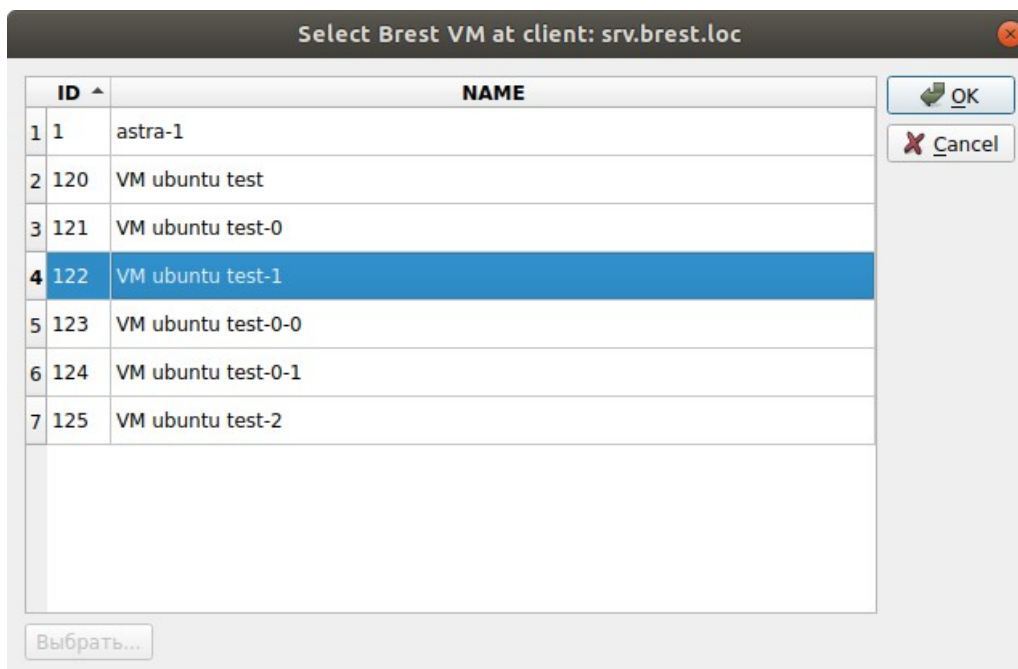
Select Brest VM at client: srv.brest.loc

|   | ID ▲ | NAME |
|---|---|---|
| 1 | 1 | astra-1 |
| 2 | 120 | VM ubuntu test |
| 3 | 121 | VM ubuntu test-0 |
| 4 | 122 | VM ubuntu test-1 |
| 5 | 123 | VM ubuntu test-0-0 |
| 6 | 124 | VM ubuntu test-0-1 |
| 7 | 125 | VM ubuntu test-2 |

OK
Cancel
Выбрать...